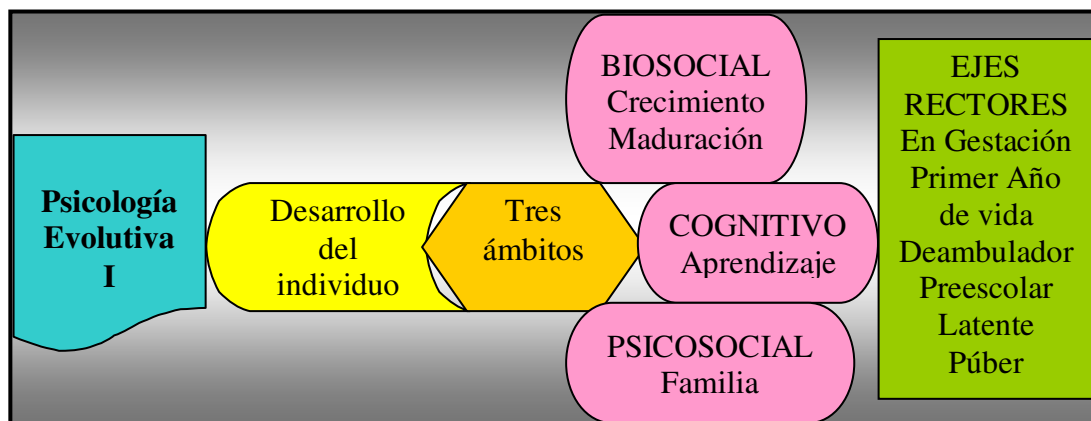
Psicología Evolutiva I

Desarrollo del individuo

Tres ámbitos

BIOSOCIAL
Crecimiento
Maduración

COGNITIVO
Aprendizaje

PSICOSOCIAL
Familia

EJES RECTORES
En Gestación
Primer Año de vida
Deambulador
Preescolar
Latente
Púber